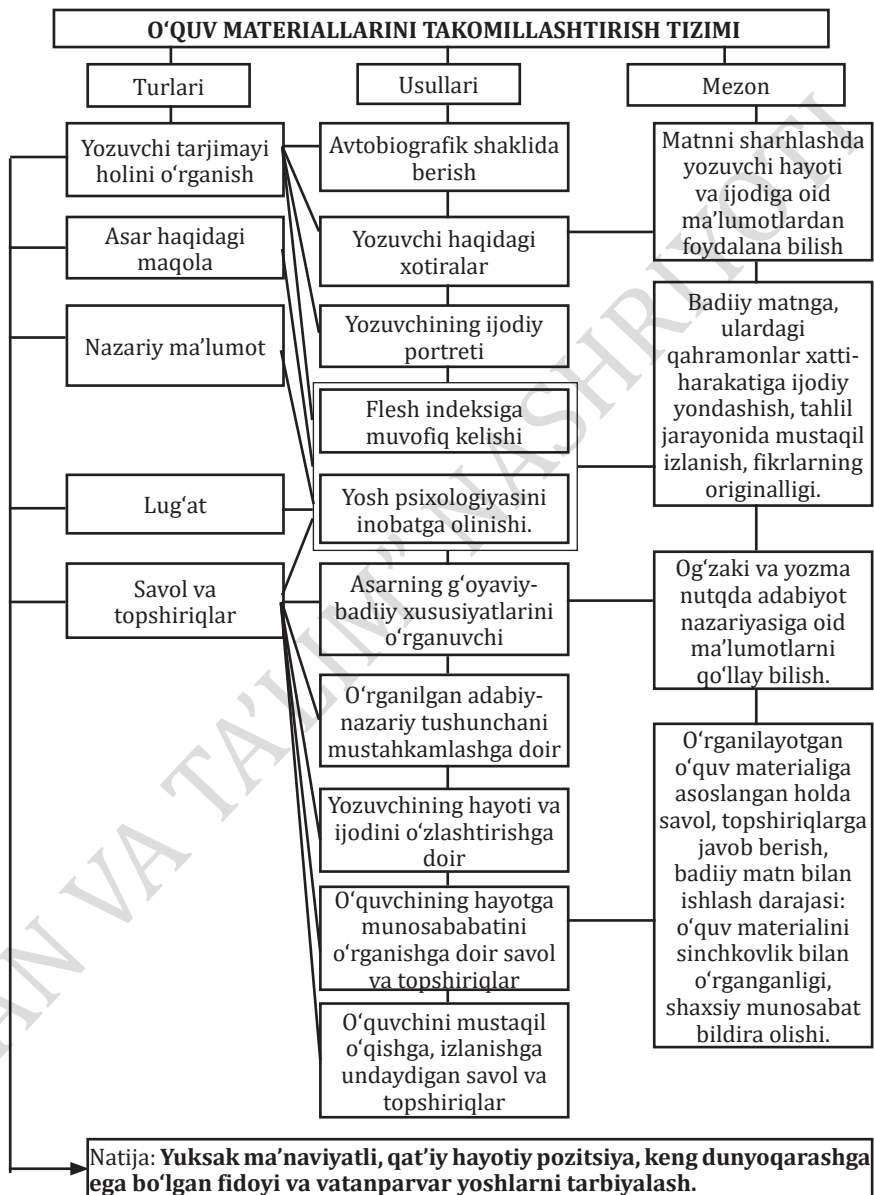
O'QUV MATERIALLARINI TAKOMILLASHTIRISH TIZIMI

Turlari

Usullari

Mezon

Yozuvchi tarjimayi holini o'rganish

Asar haqidagi maqola

Nazariy ma'lumot

Lug'at

Savol va topshiriqlar

Avtobiografik shaklida berish

Yozuvchi haqidagi xotiralar

Yozuvchining ijodiy portreti

Flesh indeksiga muvofiq kelishi

Yosh psixologiyasini inobatga olinishi.

Asarning g'oyaviy-badiiy xususiyatlarini o'rganuvchi

O'rganilgan adabiy-nazariy tushunchani mustahkamlashga doir

Yozuvchining hayoti va ijodini o'zlashtirishga doir

O'quvchining hayotga munosababatini o'rganishga doir savol va topshiriqlar

O'quvchini mustaqil o'qishga, izlanishga undaydigan savol va topshiriqlar

Matnni sharhlashda yozuvchi hayoti va ijodiga oid ma'lumotlardan foydalana bilish

Badiiy matnga, ulardagi qahramonlar xatti-harakatiga ijodiy yondashish, tahlil jarayonida mustaqil izlanish, fikrlarning originalligi.

Og'zaki va yozma nutqda adabiyot nazariyasiga oid ma'lumotlarni qo'llay bilish.

O'rganilayotgan o'quv materialiga asoslangan holda savol, topshiriqlarga javob berish, badiiy matn bilan ishlash darajasi: o'quv materialini sinchkovlik bilan o'rganganligi, shaxsiy munosabat bildira olishi.

Natija: **Yuksak ma'naviyatli, qat'iy hayotiy pozitsiya, keng dunyoqarashga ega bo'lgan fidoyi va vatanparvar yoshlarni tarbiyalash.**

"O'ZBEKISTON VA TA'LIM" NASHRIYOTI